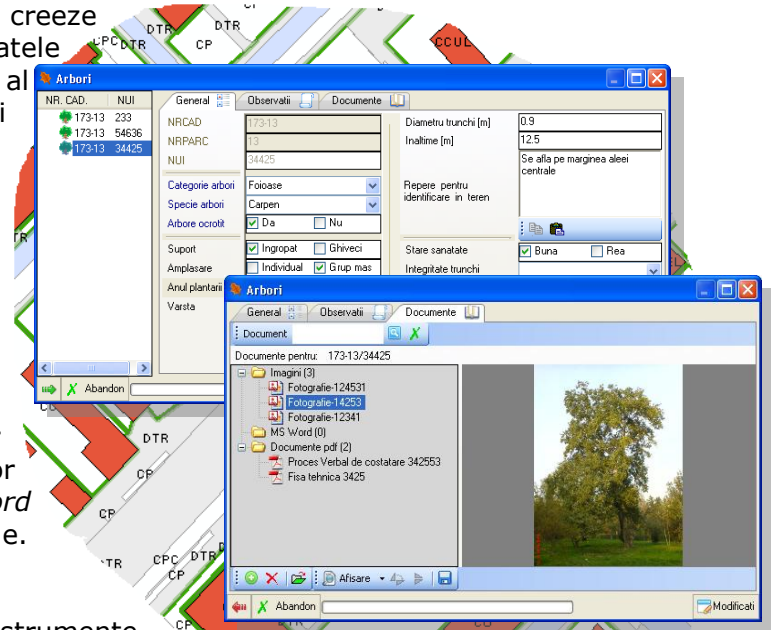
creeze
atele
al
i

DTR
CPC DTR
CP
CCUL

Arbori

| NR. CAD. | NUI |
|---|---|
| 173-13 | 233 |
| 173-13 | 54636 |
| 173-13 | 34425 |

General
Observatii
Documente

NRCAD 173-13
NRPARC 13
NUI 34425
Categorie arbori Foioase
Specie arbori Carpen
Arbore ocrotit Da Nu
Suport Ingropat Ghiveci
Amplasare Individual Grup mas
Anul plantarii
Varsta

Diametru trunchi [m] 0.9
Inaltime [m] 12.5
Repere pentru identificare in teren Se afla pe marginea aleei centrale
Stare sanatate Buna Rea
Integritate trunchi

Abandon

Arbori

General
Observatii
Documente

Document

Documente pentru: 173-13/34425

Imagini (3)
Fotografie-124531
Fotografie-14253
Fotografie-12341
MS Word (0)
Documente pdf (2)
Proces Verbal de costatare 342553
Fisa tehnica 3425

Afisare

Abandon

Modificati

DTR
CP
or
ord
e.
CPC DTR
CP
TR
strumente